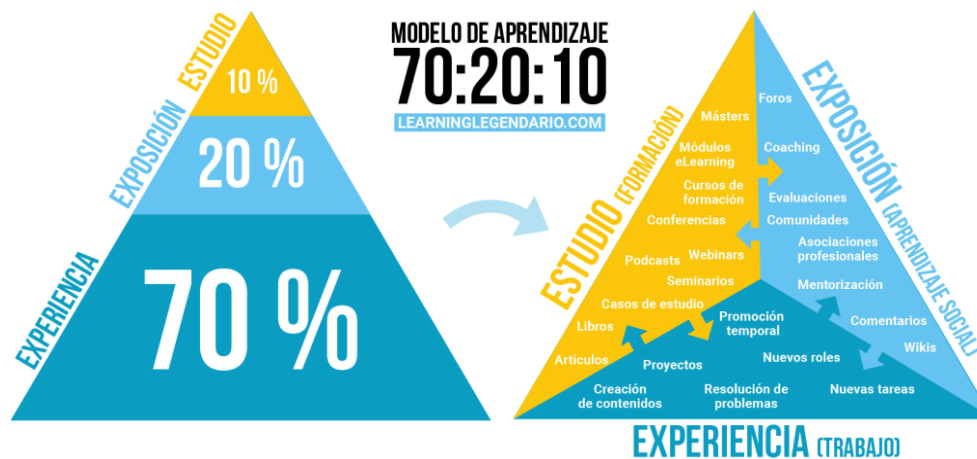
MODELO DE APRENDIZAJE
70:20:10
LEARNINGLEGENDARIO.COM

ESTUDIO
10 %
EXPOSICIÓN
20 %
EXPERIENCIA
70 %

ESTUDIO (FORMACIÓN)
Másters
Módulos eLearning
Cursos de formación
Conferencias
Podcasts
Webinars
Seminarios
Casos de estudio
Libros
Artículos

EXPOSICIÓN (APRENDIZAJE SOCIAL)
Foros
Coaching
Evaluaciones
Comunidades
Asociaciones profesionales
Mentorización
Comentarios
Wikis

Promoción temporal
Proyectos
Nuevos roles
Creación de contenidos
Resolución de problemas
Nuevas tareas

EXPERIENCIA (TRABAJO)